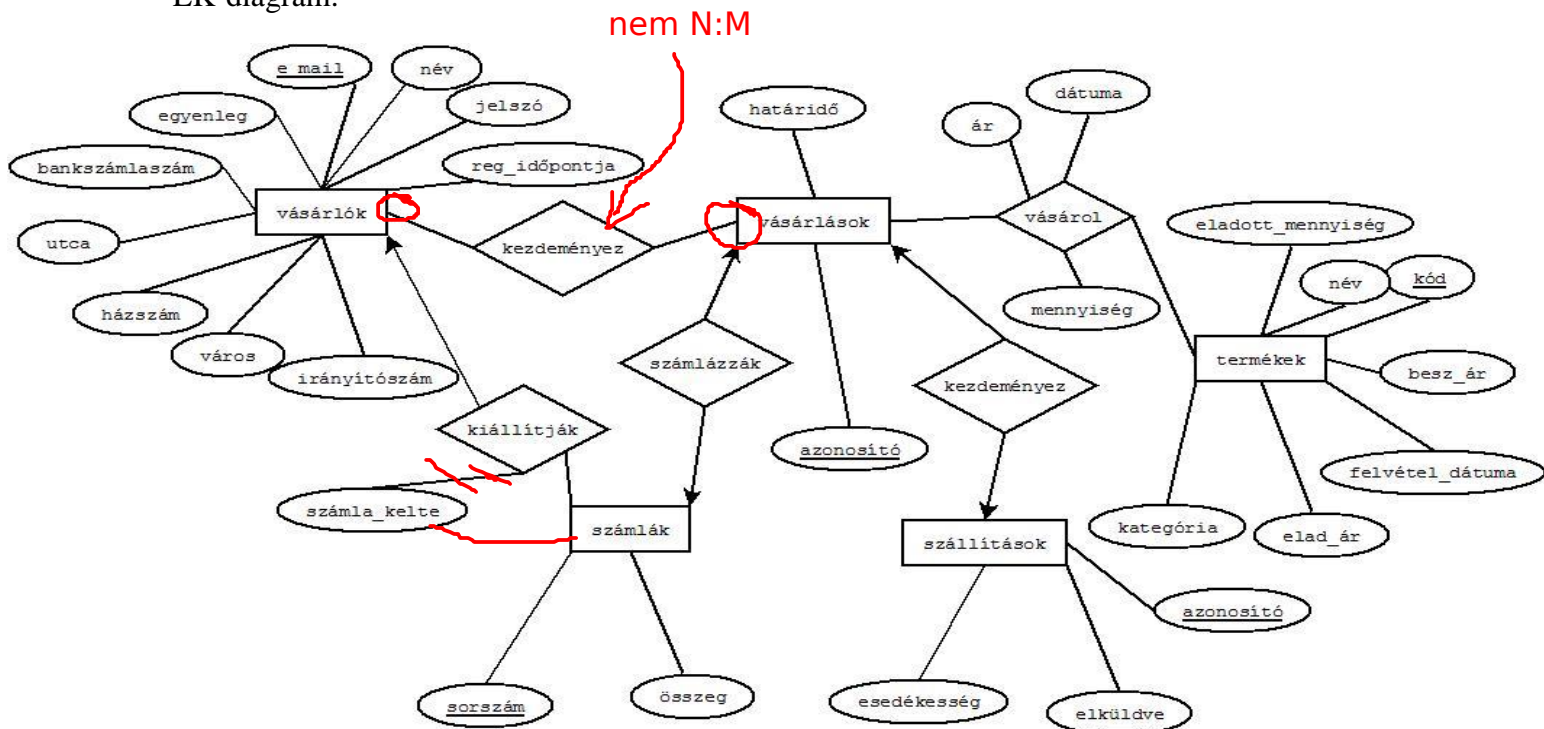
EK diagram:

nem N:M

e_mail
név
jelszó
egyenleg
bankszámlaszám
reg_időpontja
vásárlók
utca
házszám
város
irányítószám
kezdeményez
határidő
vásárlások
azonosító
dátuma
ár
vásárol
mennyiség
eladott_mennyiség
név
kód
termékek
besz_ár
felvétel_dátuma
elad_ár
kategória
számlázzák
kiállítják
számla_kelte
számlák
sorszám
összeg
kezdeményez
szállítások
azonosító
esedékesség
elküldve